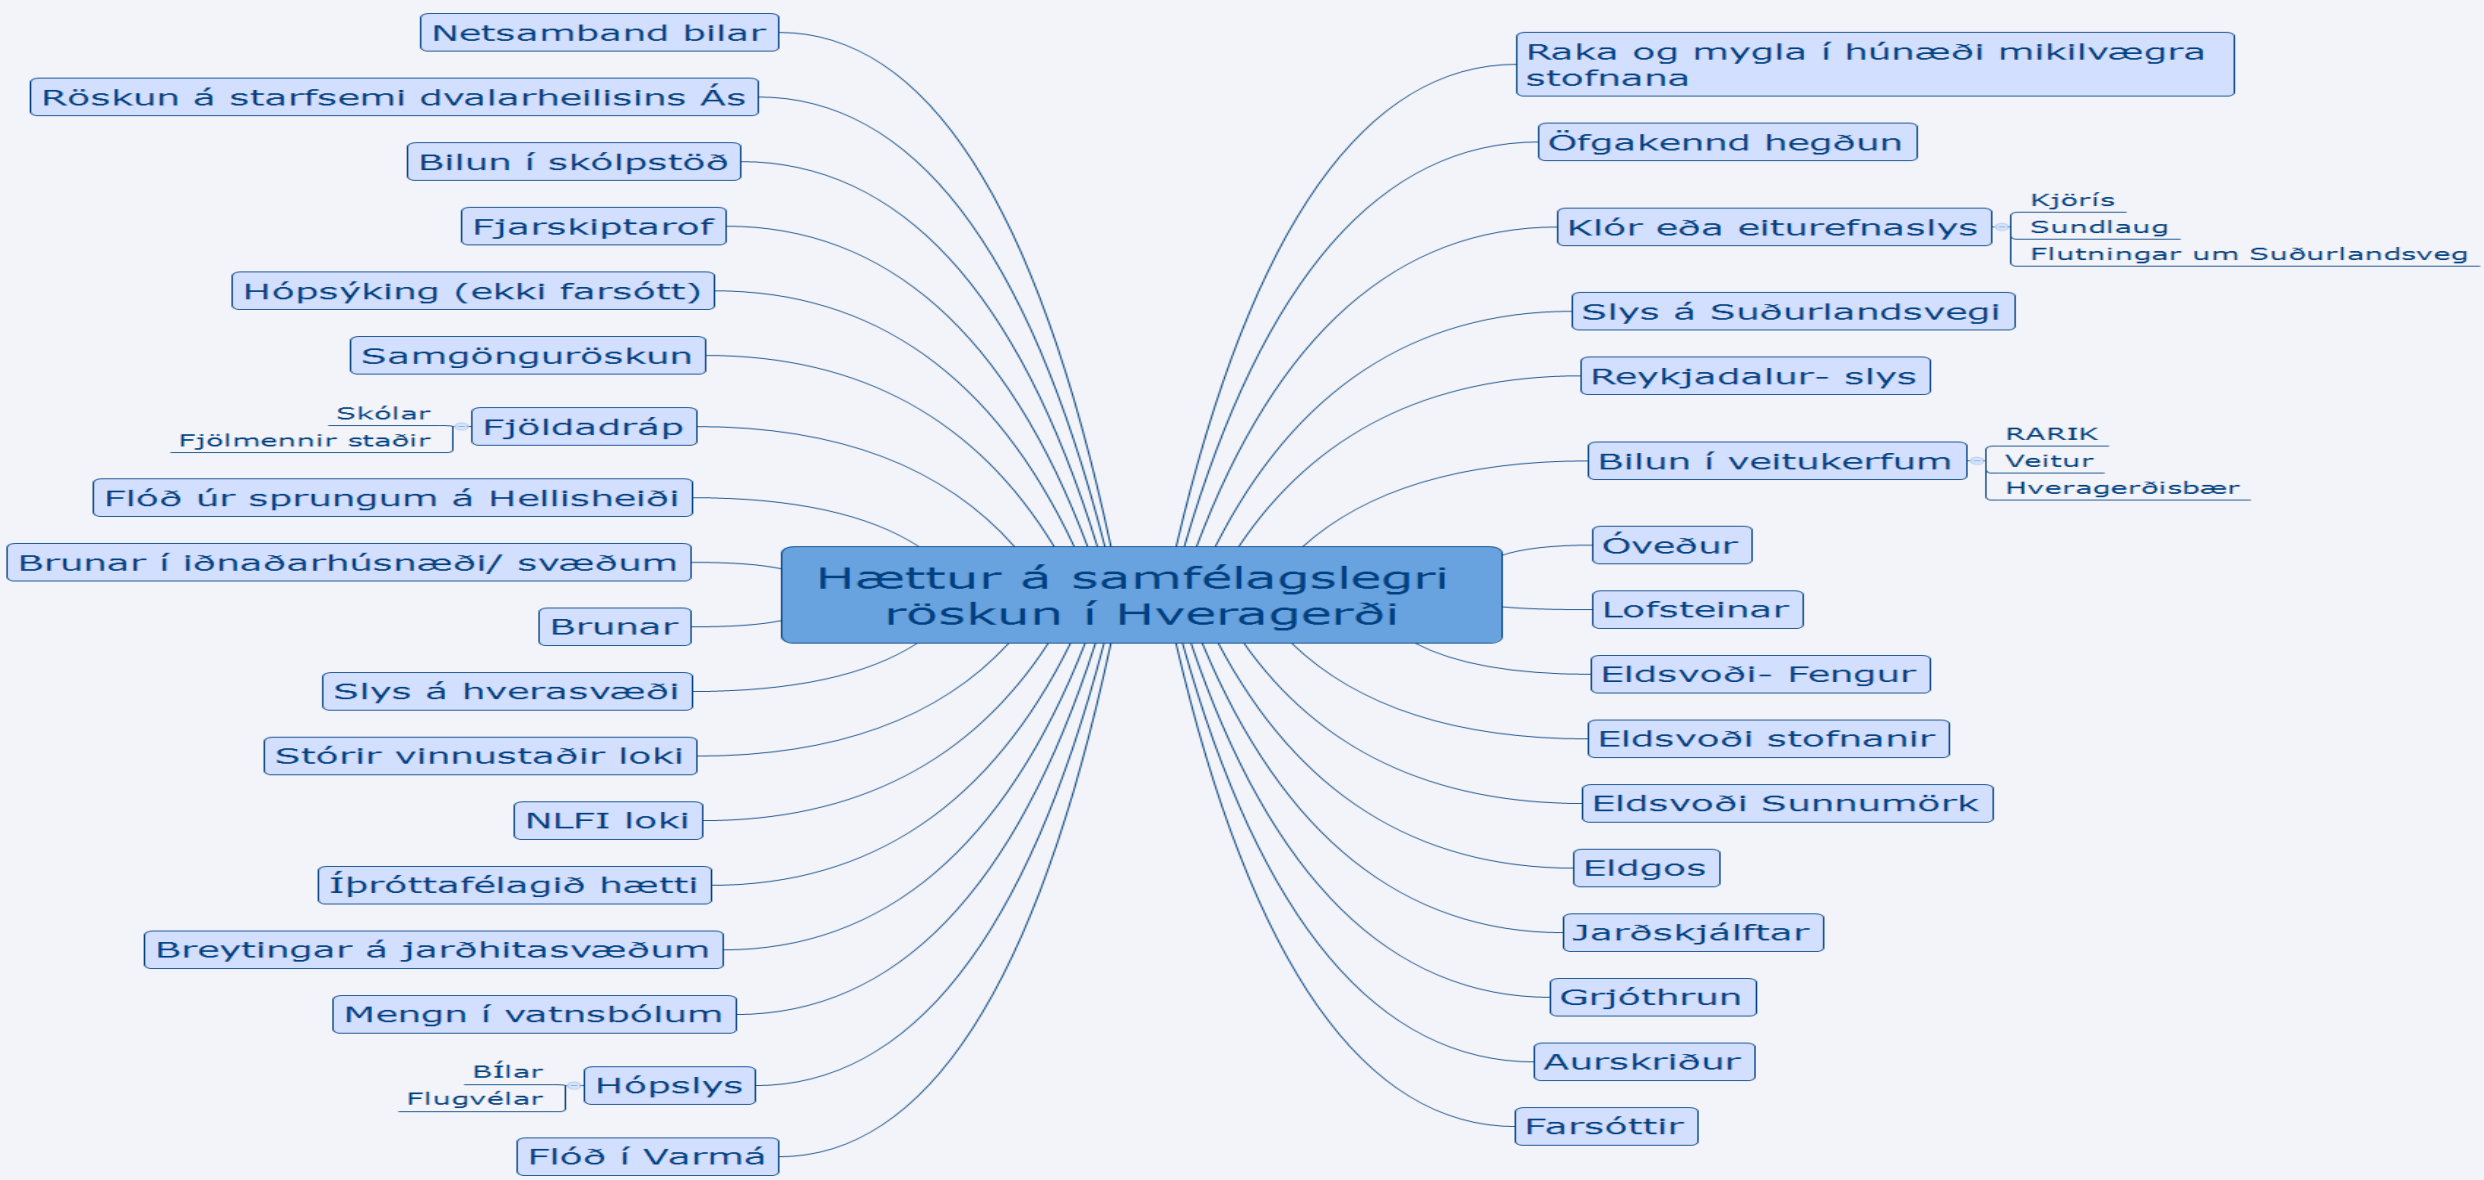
Hættur á samfélagslegri röskun í Hveragerði

Netsamband bilar
Röskun á starfsemi dvalarheilisins Ás
Bilun í skólpstöð
Fjarskiptarof
Hópsýking (ekki farsótt)
Samgönguröskun
Fjöldadráp
Skólar
Fjölmennir staðir
Flóð úr sprungum á Hellisheiði
Brunar í iðnaðarhúsnæði/ svæðum
Brunar
Slys á hverasvæði
Stórir vinnustaðir loki
NLFI loki
Íþróttafélagið hætti
Breytingar á jarðhitasvæðum
Mengn í vatnsbólum
Hópslys
Bílar
Flugvélar
Flóð í Varmá

Raka og mygla í húnæði mikilvægra stofnana
Öfgakennd hegðun
Klór eða eiturefnaslys
Kjörís
Sundlaug
Flutningar um Suðurlandsveg
Slys á Suðurlandsvegi
Reykjadalur- slys
Bilun í veitukerfum
RARIK
Veitur
Hveragerðisbær
Óveður
Lofsteinar
Eldsvoði- Fengur
Eldsvoði stofnanir
Eldsvoði Sunnumörk
Eldgos
Jarðskjálftar
Grjóthrun
Aurskriður
Farsóttir